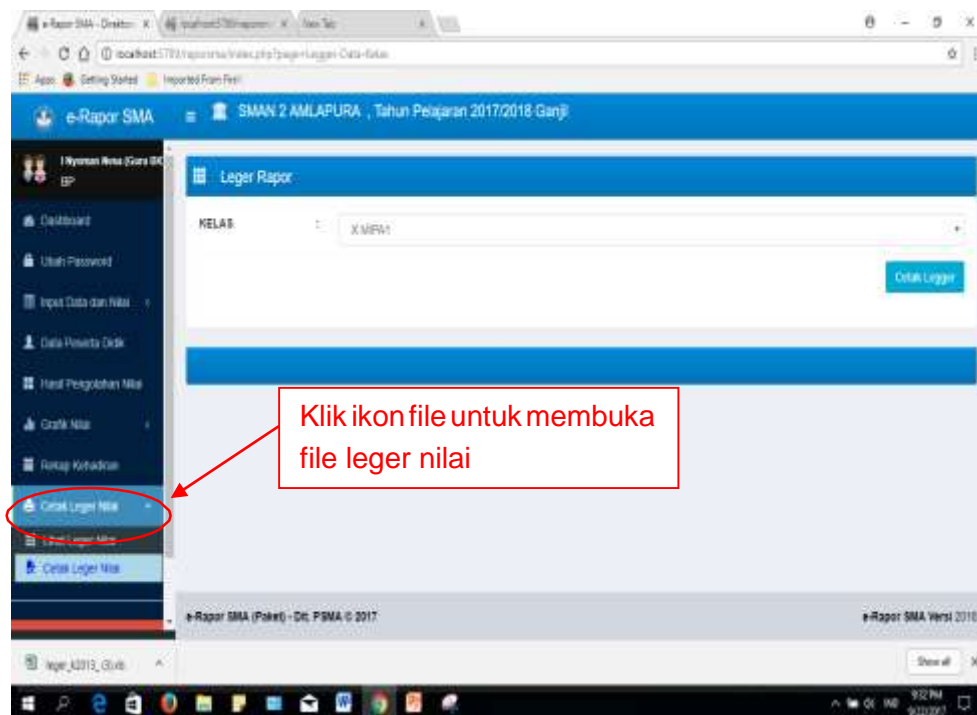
e-Rapor SMA - Direktori | localhost | New Tab

localhost/.../index.php?page=Legger-Data-Kelas

Apps | Getting Started | Imported From Firefox

e-Rapor SMA

SMAN 2 AMLAPURA , Tahun Pelajaran 2017/2018 Ganjil

I Nyoman Nesa (Guru BK) BP

Dashboard

Ubah Password

Input Data dan Nilai

Data Peserta Didik

Hasil Pengolahan Nilai

Grafik Nilai

Rekap Kehadiran

Cetak Leger Nilai

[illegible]

Cetak Leger Nilai

Leger Rapor

KELAS : X MIPA1

Cetak Legger

Klik ikon file untuk membuka file leger nilai

e-Rapor SMA (Paket) - Dit. PSMA © 2017

e-Rapor SMA Versi 2016

leger_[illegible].xlsx

Show all

9:32 PM